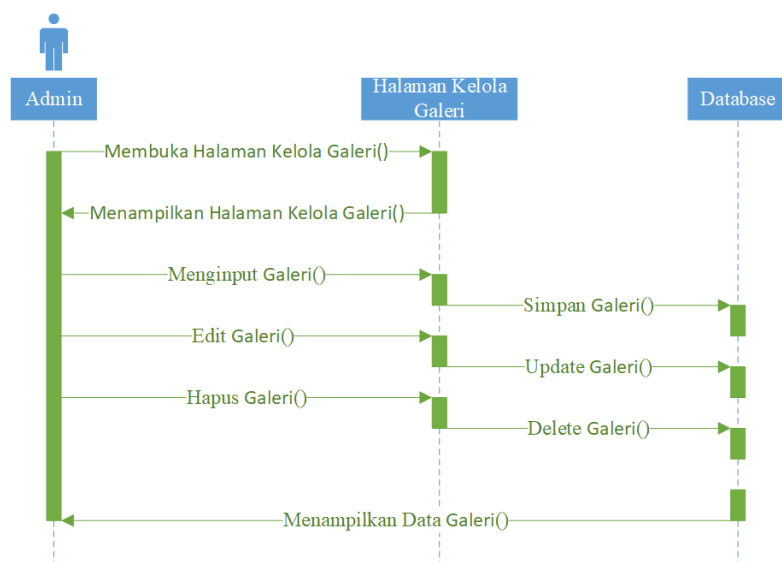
Admin

Halaman Kelola Galeri

Database

Membuka Halaman Kelola Galeri()

Menampilkan Halaman Kelola Galeri()

Menginput Galeri()

Simpan Galeri()

Edit Galeri()

Update Galeri()

Hapus Galeri()

Delete Galeri()

Menampilkan Data Galeri()